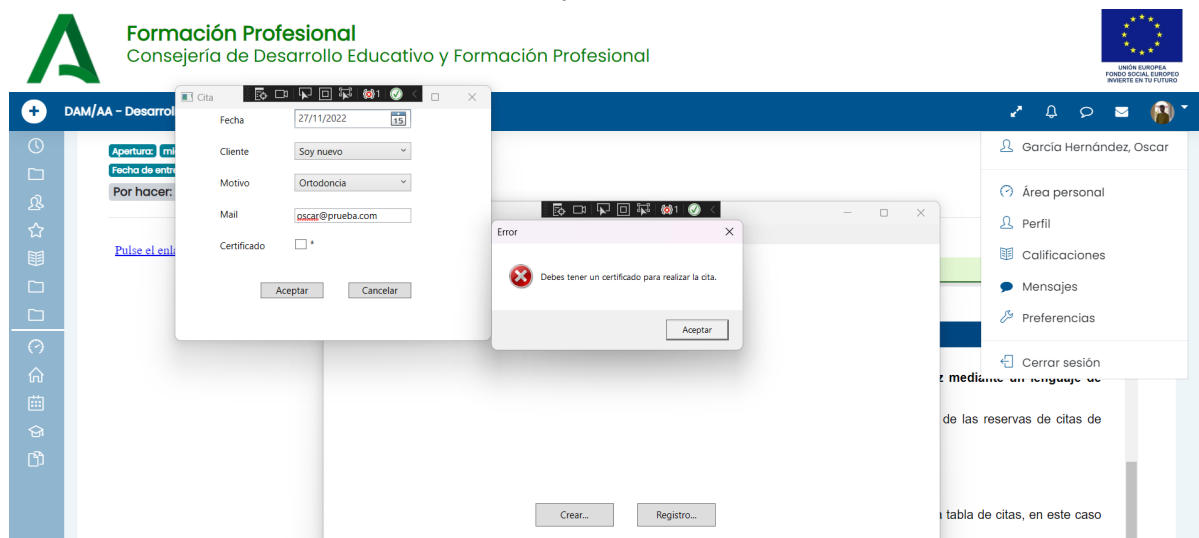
Formación Profesional
Consejería de Desarrollo Educativo y Formación Profesional

UNIÓN EUROPEA
FONDO SOCIAL EUROPEO
INVIERTE EN TU FUTURO

DAM/AA - Desarrol

Apertura: mi
Fecha de entr
Por hacer:

Pulse el enl

Cita

Fecha 27/11/2022 15

Cliente Soy nuevo

Motivo Ortodoncia

Mail oscar@prueba.com

Certificado *

Aceptar Cancelar

Error

Debes tener un certificado para realizar la cita.

Aceptar

Crear... Registro...

García Hernández, Oscar

Área personal

Perfil

Calificaciones

Mensajes

Preferencias

Cerrar sesión

z mediante un lenguaje de

de las reservas de citas de

a tabla de citas, en este caso